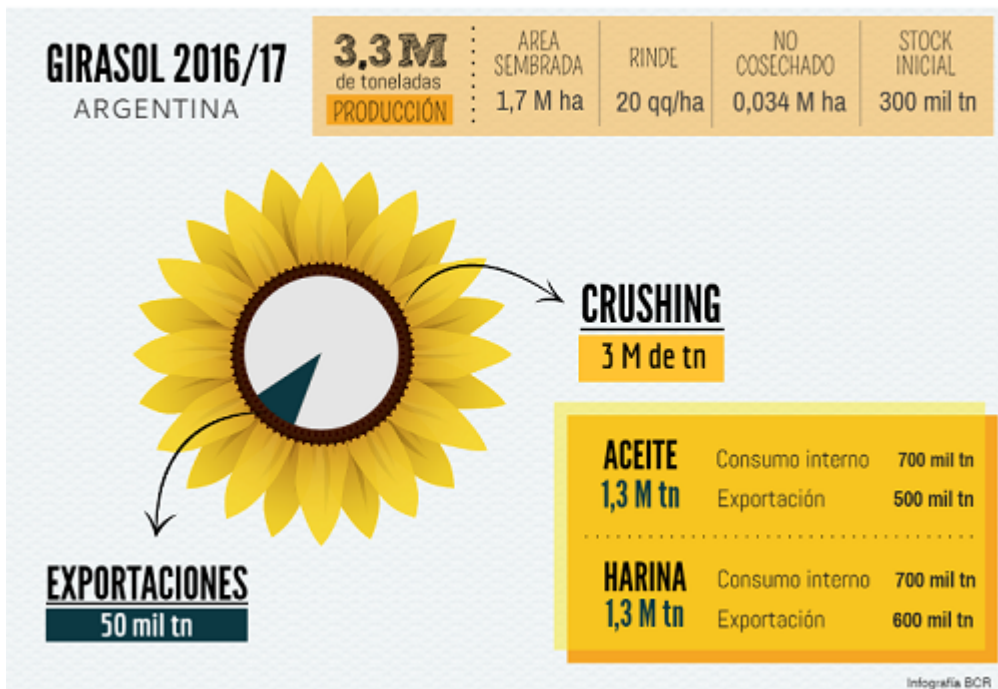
GIRASOL 2016/17
ARGENTINA

3,3 M
de toneladas
PRODUCCIÓN

| AREA SEMBRADA | RINDE | NO COSECHADO | STOCK INICIAL |
|---|---|---|---|
| 1,7 M ha | 20 qq/ha | 0,034 M ha | 300 mil tn |

CRUSHING
3 M de tn

ACEITE
1,3 M tn
Consumo interno 700 mil tn
Exportación 500 mil tn

HARINA
1,3 M tn
Consumo interno 700 mil tn
Exportación 600 mil tn

EXPORTACIONES
50 mil tn

Infografía BCR